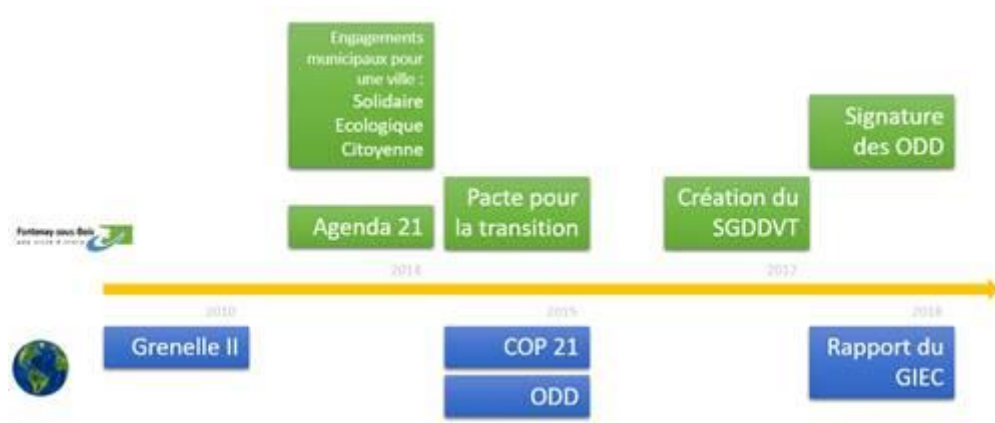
Engagements municipaux pour une ville :
Solidaire
Ecologique
Citoyenne

Signature des ODD

Fontenay-sous-Bois
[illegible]

Agenda 21

Pacte pour la transition

Création du SGDDVT

2014

2017

2010

2015

2018

Grenelle II

COP 21

ODD

Rapport du GIEC